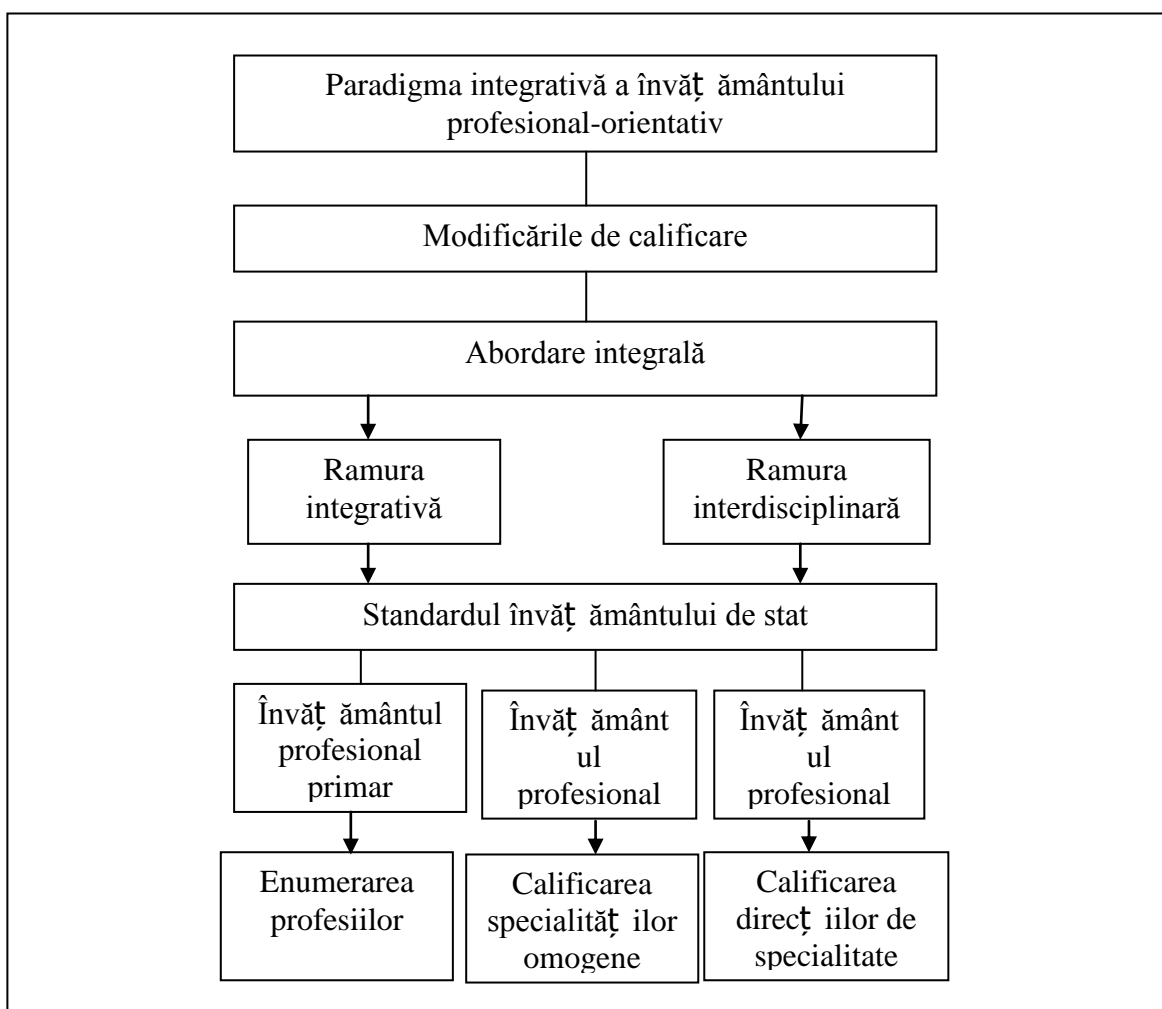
Paradigma integrativă a învăţ ământului profesional-orientativ

Modificările de calificare

Abordare integrală

Ramura integrativă

Ramura interdisciplinară

Standardul învăţ ământului de stat

Învăţ ământul profesional primar

Învăţ ământ ul profesional

Învăţ ământ ul profesional

Enumerarea profesiilor

Calificarea specialităţ ilor omogene

Calificarea direcţ iilor de specialitate